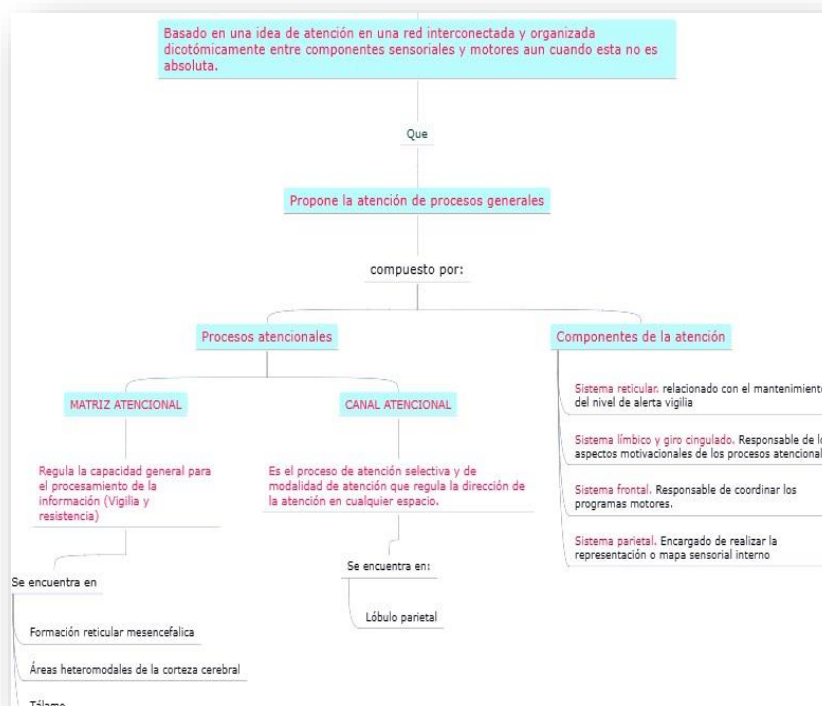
Basado en una idea de atención en una red interconectada y organizada dicotómicamente entre componentes sensoriales y motores aun cuando esta no es absoluta.

Que

Propone la atención de procesos generales

compuesto por:

Procesos atencionales

Componentes de la atención

MATRIZ ATENCIONAL

CANAL ATENCIONAL

Regula la capacidad general para el procesamiento de la información (Vigilia y resistencia)

Es el proceso de atención selectiva y de modalidad de atención que regula la dirección de la atención en cualquier espacio.

Se encuentra en

Formación reticular mesencefalica

Áreas heteromodales de la corteza cerebral

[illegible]

Se encuentra en:

Lóbulo parietal

Sistema reticular. relacionado con el mantenimient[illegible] del nivel de alerta vigilia

Sistema límbico y giro cingulado. Responsable de l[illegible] aspectos motivacionales de los procesos atencional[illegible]

Sistema frontal. Responsable de coordinar los programas motores.

Sistema parietal. Encargado de realizar la representación o mapa sensorial interno